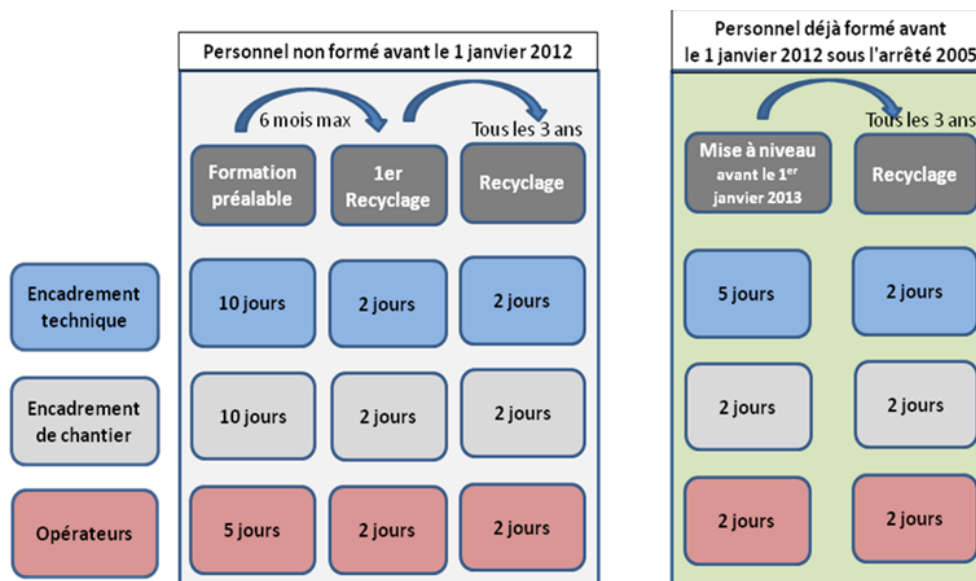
Personnel non formé avant le 1 janvier 2012

6 mois max

Tous les 3 ans

Formation préalable

1er Recyclage

Recyclage

Encadrement technique

10 jours

2 jours

2 jours

Encadrement de chantier

10 jours

2 jours

2 jours

Opérateurs

5 jours

2 jours

2 jours

Personnel déjà formé avant le 1 janvier 2012 sous l'arrêté 2005

Tous les 3 ans

Mise à niveau avant le 1$^{er}$ janvier 2013

Recyclage

5 jours

2 jours

2 jours

2 jours

2 jours

2 jours